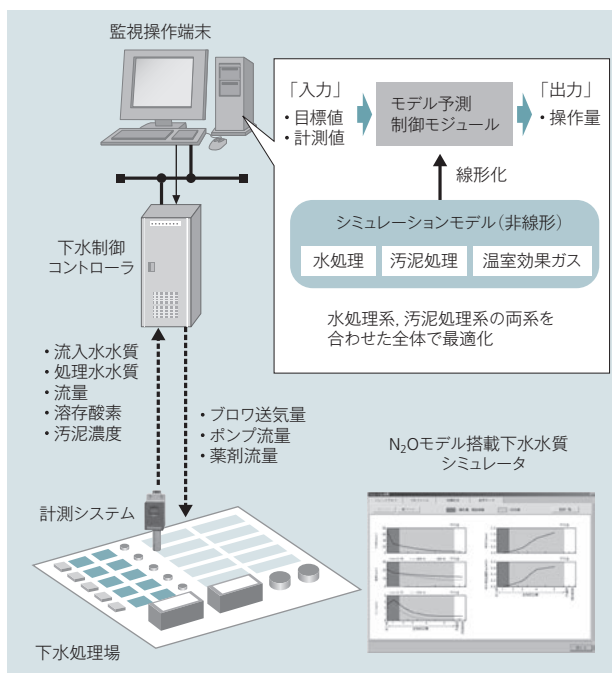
監視操作端末

「入力」
・目標値
・計測値

モデル予測
制御モジュール

「出力」
・操作量

線形化

シミュレーションモデル（非線形）

水処理
汚泥処理
温室効果ガス

水処理系，汚泥処理系の両系を合わせた全体で最適化

下水制御
コントローラ

・流入水水質
・処理水水質
・流量
・溶存酸素
・汚泥濃度

・ブロワ送気量
・ポンプ流量
・薬剤流量

$N_2O$モデル搭載下水水質
シミュレータ

計測システム

下水処理場